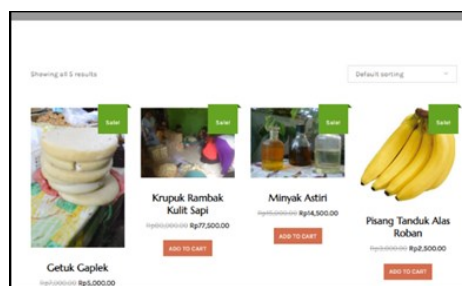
Showing all 5 results

Default sorting

Sale!

Sale!

Sale!

Sale!

Krupuk Rambak Kulit Sapi

Rp80,000.00 Rp77,500.00

ADD TO CART

Minyak Astiri

Rp15,000.00 Rp14,500.00

ADD TO CART

Pisang Tanduk Alas Roban

Rp3,000.00 Rp2,500.00

ADD TO CART

Getuk Gaplek

Rp7,000.00 Rp5,000.00